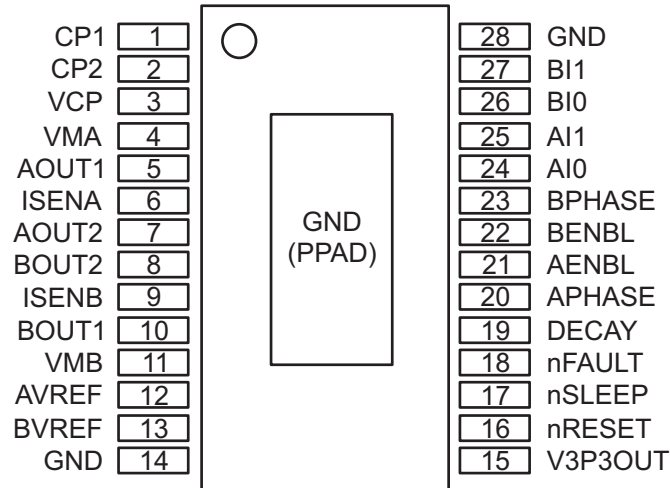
CP1 1
CP2 2
VCP 3
VMA 4
AOUT1 5
ISENA 6
AOUT2 7
BOUT2 8
ISENB 9
BOUT1 10
VMB 11
AVREF 12
BVREF 13
GND 14

GND
(PPAD)

28 GND
27 BI1
26 BI0
25 AI1
24 AI0
23 BPHASE
22 BENBL
21 AENBL
20 APHASE
19 DECAY
18 nFAULT
17 nSLEEP
16 nRESET
15 V3P3OUT